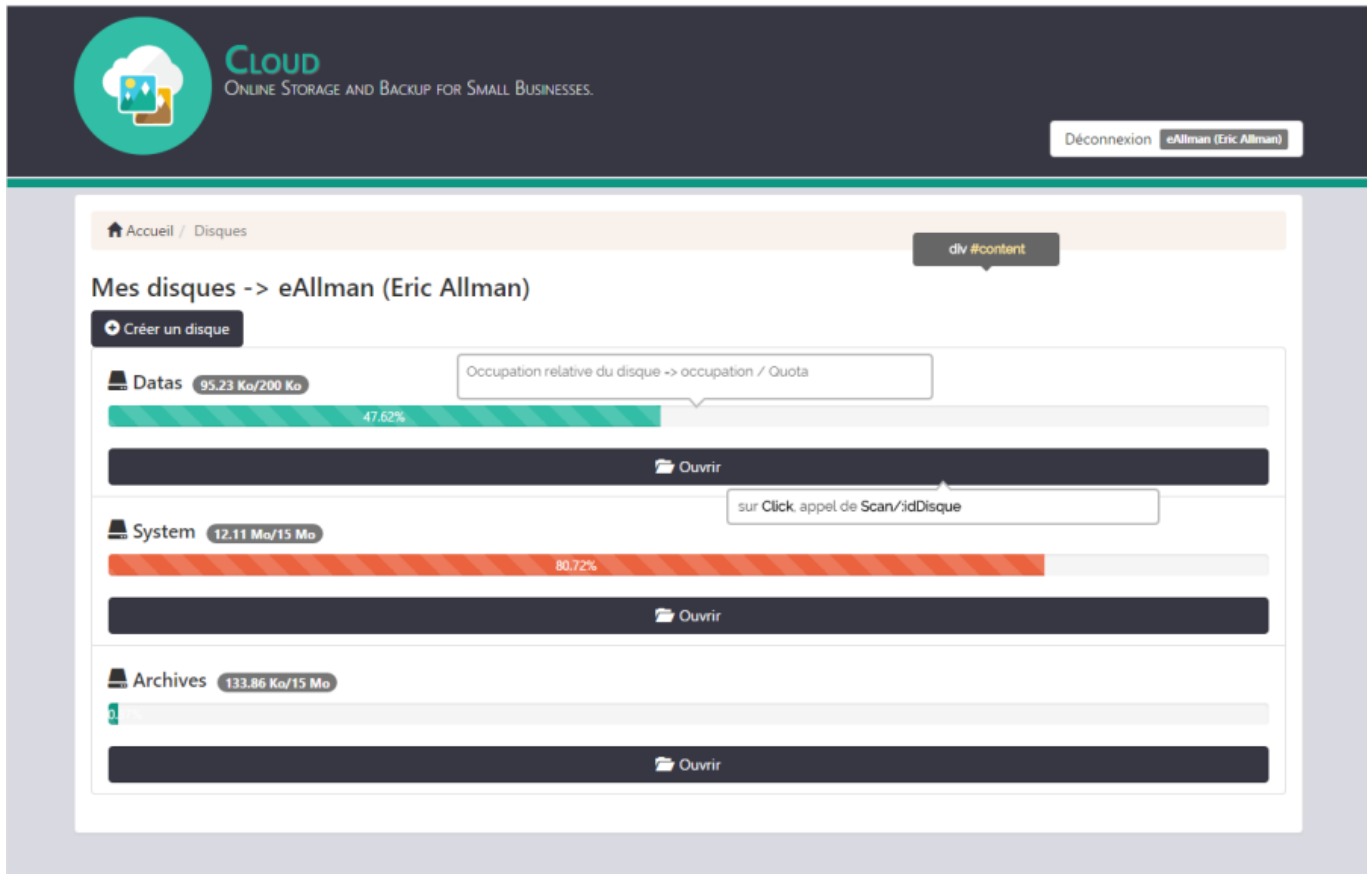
CLOUD
ONLINE STORAGE AND BACKUP FOR SMALL BUSINESSES.

Déconnexion eAllman (Eric Allman)

Accueil / Disques

div #content

Mes disques -> eAllman (Eric Allman)

Créer un disque

Datas 95.23 Ko/200 Ko

Occupation relative du disque -> occupation / Quota

47.62%

Ouvrir

sur Click, appel de Scan/:idDisque

System 12.11 Mo/15 Mo

80.72%

Ouvrir

Archives 133.86 Ko/15 Mo

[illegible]

Ouvrir